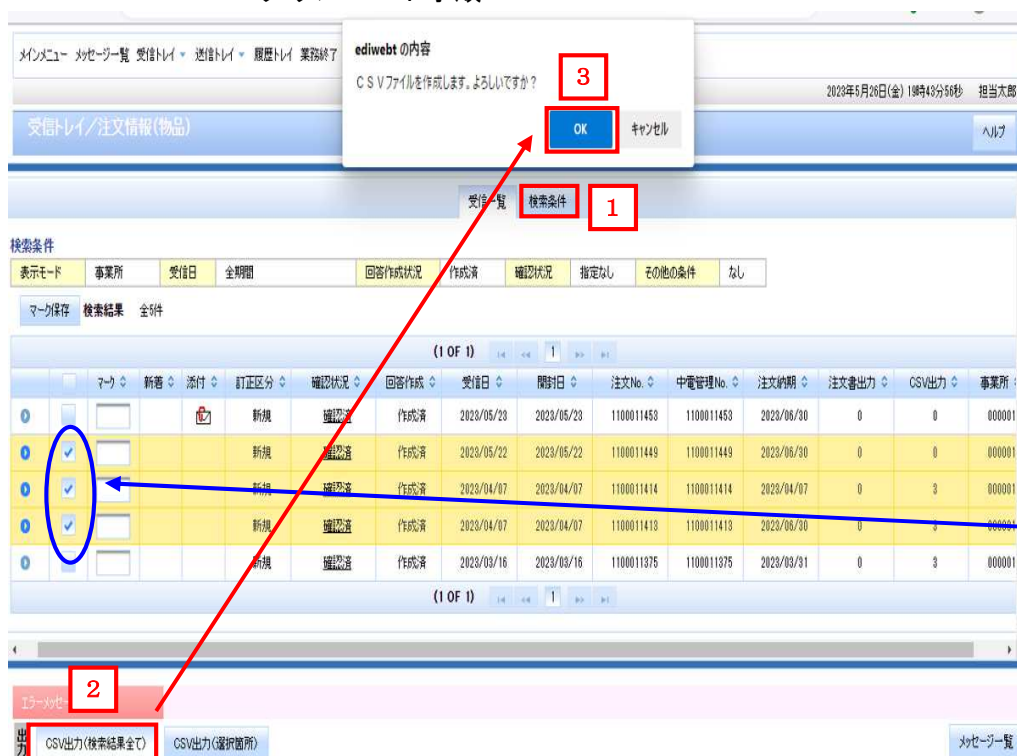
メインメニュー メッセージ一覧 受信トレイ ▼ 送信トレイ ▼ 履歴トレイ 業務終了

ediwebt の内容

CSVファイルを作成します。よろしいですか？

3

OK キャンセル

2023年5月26日(金) 19時43分56秒 担当太郎

受信トレイ/注文情報(物品)

ヘルプ

受信一覧 検索条件

1

検索条件

| 表示モード | 事業所 | 受信日 | 全期間 | 回答作成状況 | 作成済 | 確認状況 | 指定なし | その他の条件 | なし |
|---|---|---|---|---|---|---|---|---|---|

マーク保存 検索結果 全5件

(1 OF 1) 1

| | | マーク | 新着 | 添付 | 訂正区分 | 確認状況 | 回答作成 | 受信日 | 開封日 | 注文No. | 中電管理No. | 注文納期 | 注文書出力 | CSV出力 | 事業所 |
|---|---|---|---|---|---|---|---|---|---|---|---|---|---|---|---|
| | | | | | 新規 | 確認済 | 作成済 | 2023/05/23 | 2023/05/23 | 1100011453 | 1100011453 | 2023/06/30 | 0 | 0 | 000001 |
| | ✓ | | | | 新規 | 確認済 | 作成済 | 2023/05/22 | 2023/05/22 | 1100011449 | 1100011449 | 2023/06/30 | 0 | 0 | 000001 |
| | ✓ | | | | 新規 | 確認済 | 作成済 | 2023/04/07 | 2023/04/07 | 1100011414 | 1100011414 | 2023/04/07 | 0 | 3 | 000001 |
| | ✓ | | | | 新規 | 確認済 | 作成済 | 2023/04/07 | 2023/04/07 | 1100011413 | 1100011413 | 2023/06/30 | 0 | 3 | 000001 |
| | | | | | 新規 | 確認済 | 作成済 | 2023/03/16 | 2023/03/16 | 1100011375 | 1100011375 | 2023/03/31 | 0 | 3 | 000001 |

(1 OF 1) 1

2

エラーメッセー

出力 CSV出力(検索結果全て) CSV出力(選択箇所)

メッセージ一覧